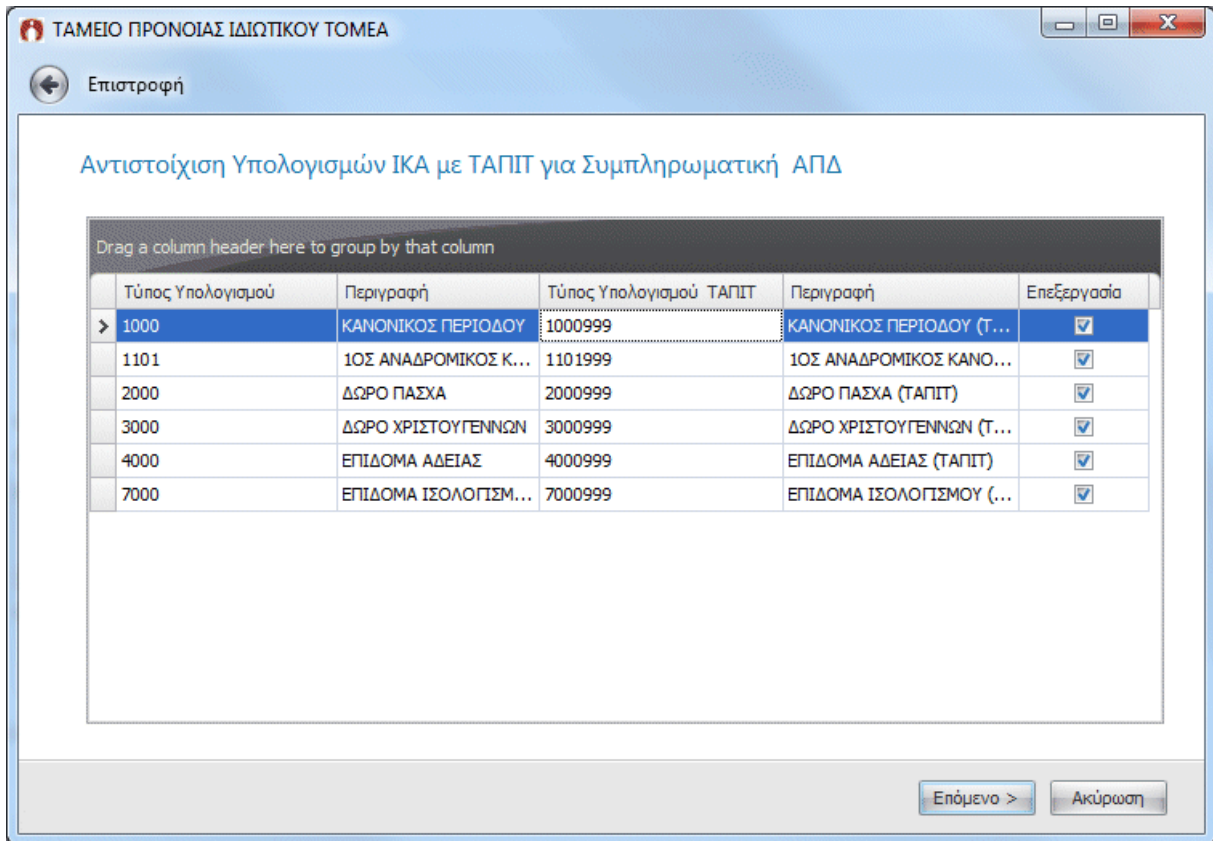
ΤΑΜΕΙΟ ΠΡΟΝΟΙΑΣ ΙΔΙΩΤΙΚΟΥ ΤΟΜΕΑ

Επιστροφή

Αντιστοίχιση Υπολογισμών ΙΚΑ με ΤΑΠΙΤ για Συμπληρωματική ΑΠΔ

Drag a column header here to group by that column

| | Τύπος Υπολογισμού | Περιγραφή | Τύπος Υπολογισμού ΤΑΠΙΤ | Περιγραφή | Επεξεργασία |
|---|---|---|---|---|---|
| > | 1000 | ΚΑΝΟΝΙΚΟΣ ΠΕΡΙΟΔΟΥ | 1000999 | ΚΑΝΟΝΙΚΟΣ ΠΕΡΙΟΔΟΥ (Τ... | ☑ |
| | 1101 | 1ΟΣ ΑΝΑΔΡΟΜΙΚΟΣ Κ... | 1101999 | 1ΟΣ ΑΝΑΔΡΟΜΙΚΟΣ ΚΑΝΟ... | ☑ |
| | 2000 | ΔΩΡΟ ΠΑΣΧΑ | 2000999 | ΔΩΡΟ ΠΑΣΧΑ (ΤΑΠΙΤ) | ☑ |
| | 3000 | ΔΩΡΟ ΧΡΙΣΤΟΥΓΕΝΝΩΝ | 3000999 | ΔΩΡΟ ΧΡΙΣΤΟΥΓΕΝΝΩΝ (Τ... | ☑ |
| | 4000 | ΕΠΙΔΟΜΑ ΑΔΕΙΑΣ | 4000999 | ΕΠΙΔΟΜΑ ΑΔΕΙΑΣ (ΤΑΠΙΤ) | ☑ |
| | 7000 | ΕΠΙΔΟΜΑ ΙΣΟΛΟΓΙΣΜ... | 7000999 | ΕΠΙΔΟΜΑ ΙΣΟΛΟΓΙΣΜΟΥ (... | ☑ |

Επόμενο > Ακύρωση